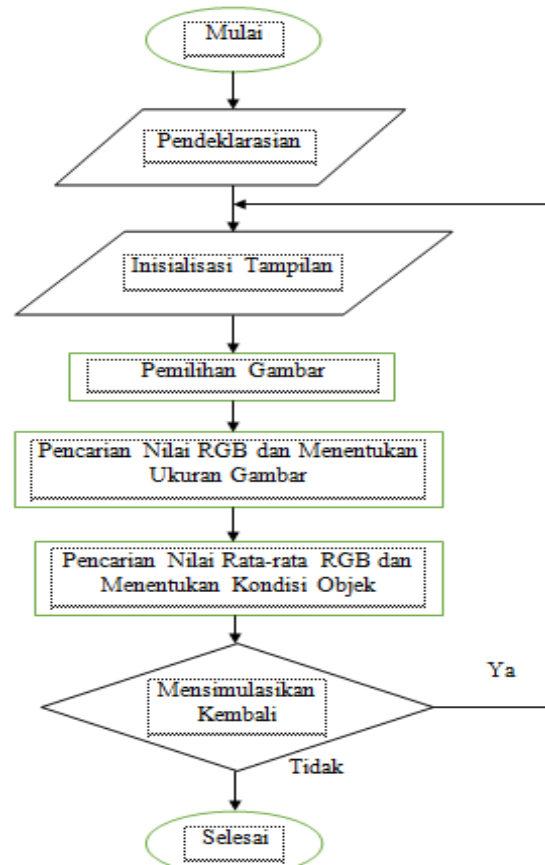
Mulai

Pendeklarasian

Inisialisasi Tampilan

Pemilihan Gambar

Pencarian Nilai RGB dan Menentukan Ukuran Gambar

Pencarian Nilai Rata-rata RGB dan Menentukan Kondisi Objek

Mensimulasikan Kembali

Ya

Tidak

Selesai